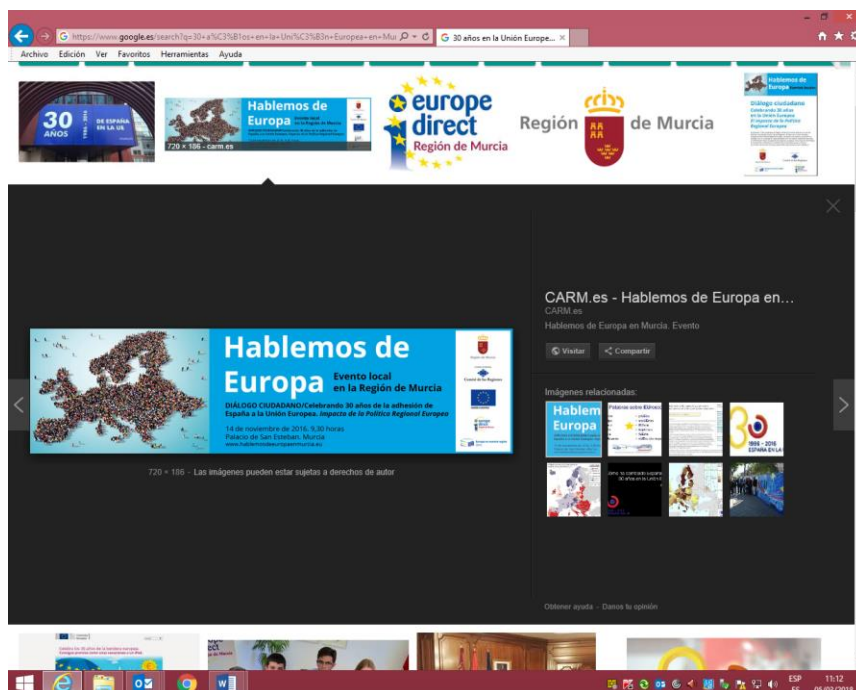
https://www.google.es/search?q=30+a%C3%B1os+en+la+Uni%C3%B3n+Europea+en+Mu
30 años en la Unión Europe... ×
Archivo Edición Ver Favoritos Herramientas Ayuda

30 AÑOS DE ESPAÑA EN LA UE 1986 - 2016

Hablemos de Europa
720 × 186 - carm.es

europe direct Región de Murcia

Región de Murcia

Hablemos de Europa
Diálogo ciudadano
Celebrando 30 años en la Unión Europea
El impacto de la Política Regional Europea

Hablemos de Europa
Evento local en la Región de Murcia
DIÁLOGO CIUDADANO/Celebrando 30 años de la adhesión de España a la Unión Europea. Impacto de la Política Regional Europea
14 de noviembre de 2016. 9,30 horas
Palacio de San Esteban. Murcia
www.hablemosdeeuropaenmurcia.eu

Región de Murcia
Comité de las Regiones

720 × 186 - Las imágenes pueden estar sujetas a derechos de autor

CARM.es - Hablemos de Europa en...
CARM.es
Hablemos de Europa en Murcia. Evento

Visitar
Compartir

Imágenes relacionadas:

Hablem
Europa

30
1986 - 2016
ESPAÑA EN LA

Obtener ayuda - Danos tu opinión

ESP
11:12